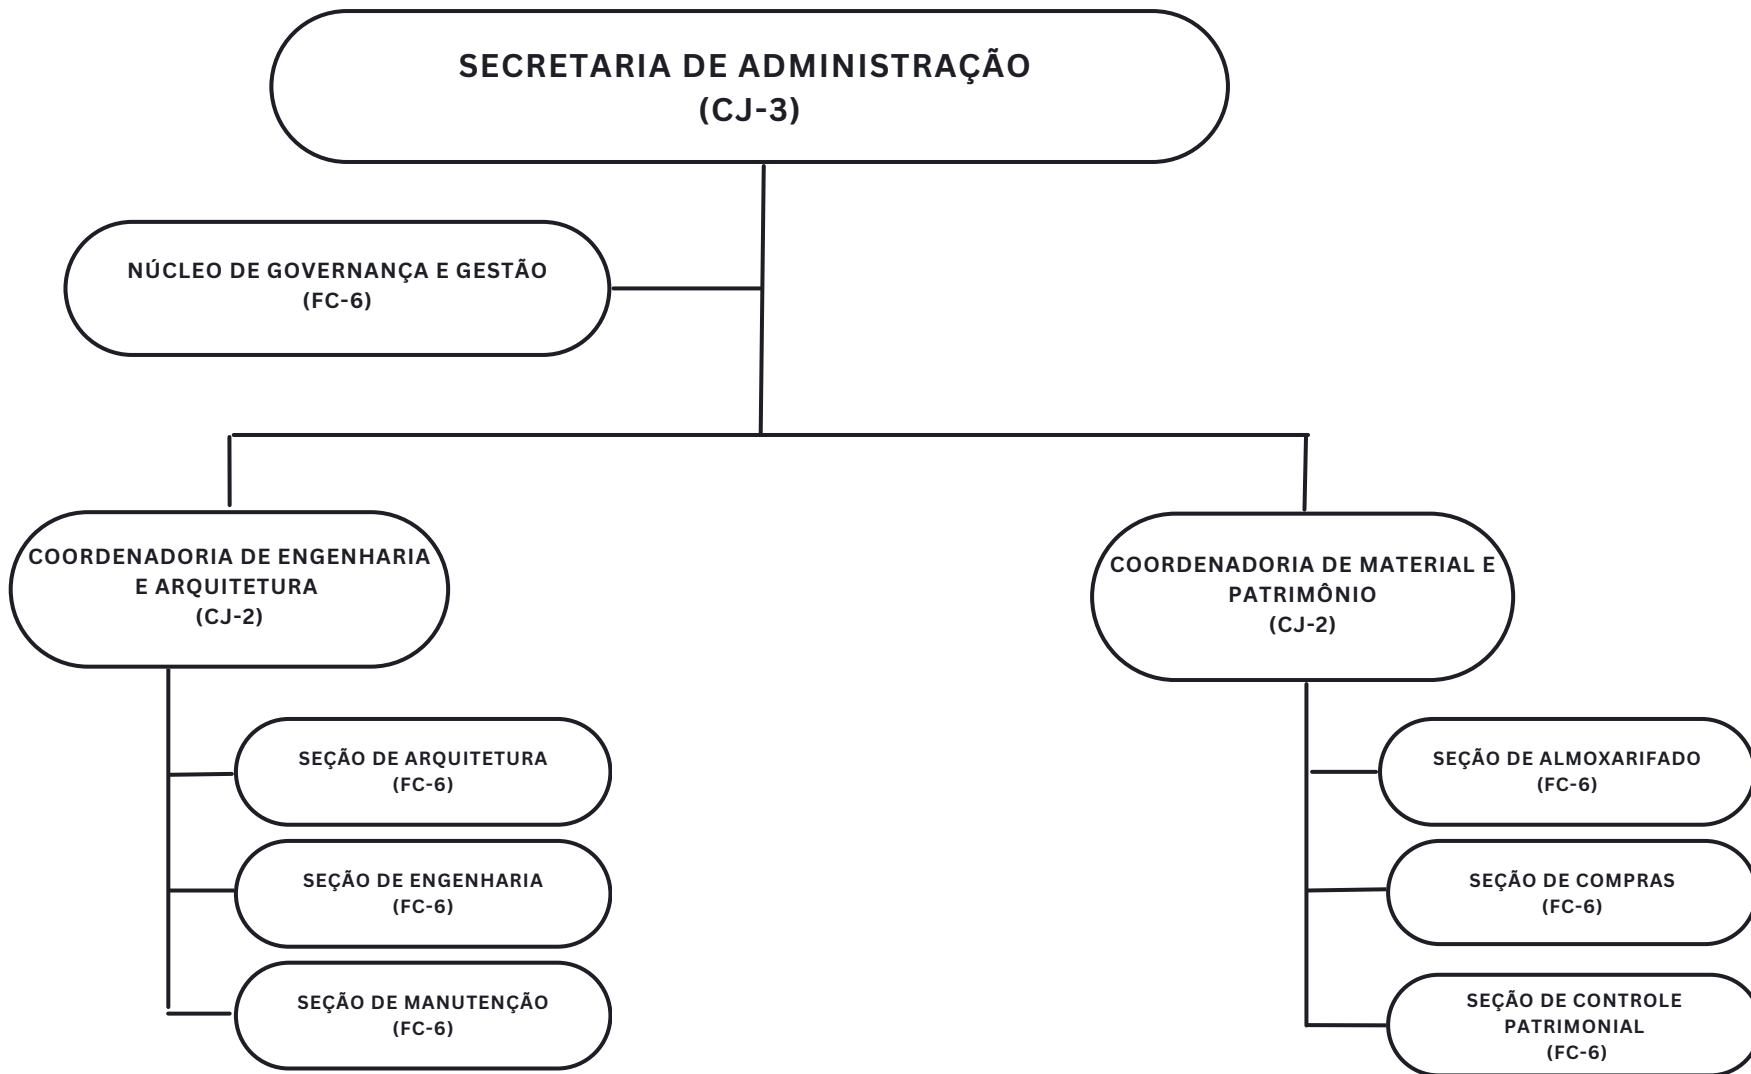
SECRETARIA DE ADMINISTRAÇÃO
(CJ-3)

NÚCLEO DE GOVERNANÇA E GESTÃO
(FC-6)

COORDENADORIA DE ENGENHARIA E ARQUITETURA
(CJ-2)

SEÇÃO DE ARQUITETURA
(FC-6)

SEÇÃO DE ENGENHARIA
(FC-6)

SEÇÃO DE MANUTENÇÃO
(FC-6)

COORDENADORIA DE MATERIAL E PATRIMÔNIO
(CJ-2)

SEÇÃO DE ALMOXARIFADO
(FC-6)

SEÇÃO DE COMPRAS
(FC-6)

SEÇÃO DE CONTROLE PATRIMONIAL
(FC-6)